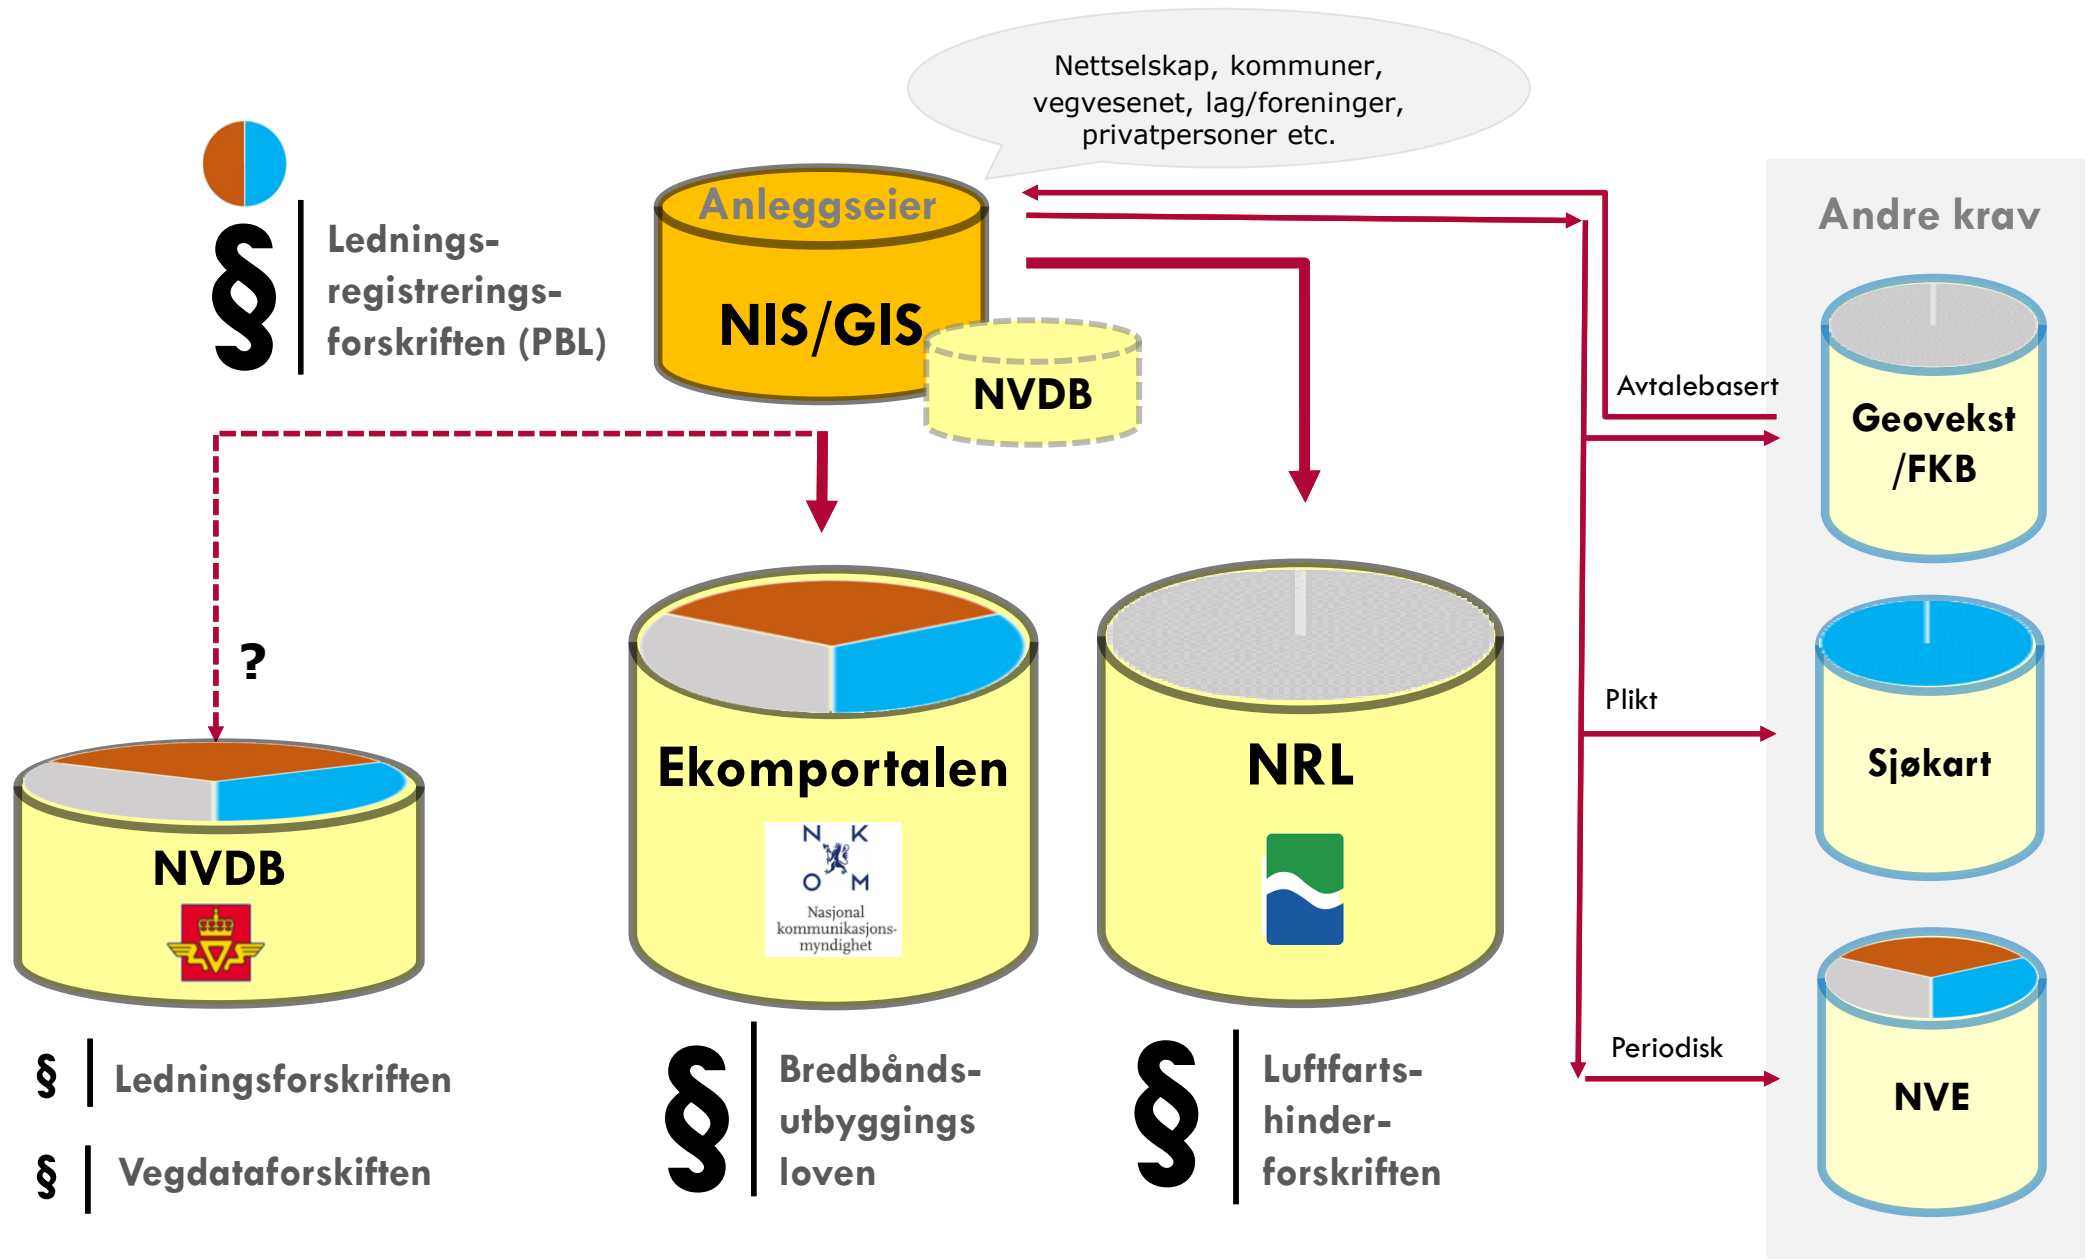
Nettselskap, kommuner, vegvesenet, lag/foreninger, privatpersoner etc.

§ Lednings-registrerings-forskriften (PBL)

Anleggseier

NIS/GIS

NVDB

Andre krav

Avtalebasert

Geovekst /FKB

?

Plikt

Sjøkart

NVDB

Ekomportalen

N K O M Nasjonal kommunikasjons-myndighet

NRL

Periodisk

NVE

§ Ledningsforskriften

§ Vegdataforskiften

§ Bredbånds-utbyggings loven

§ Luftfarts-hinder-forskriften